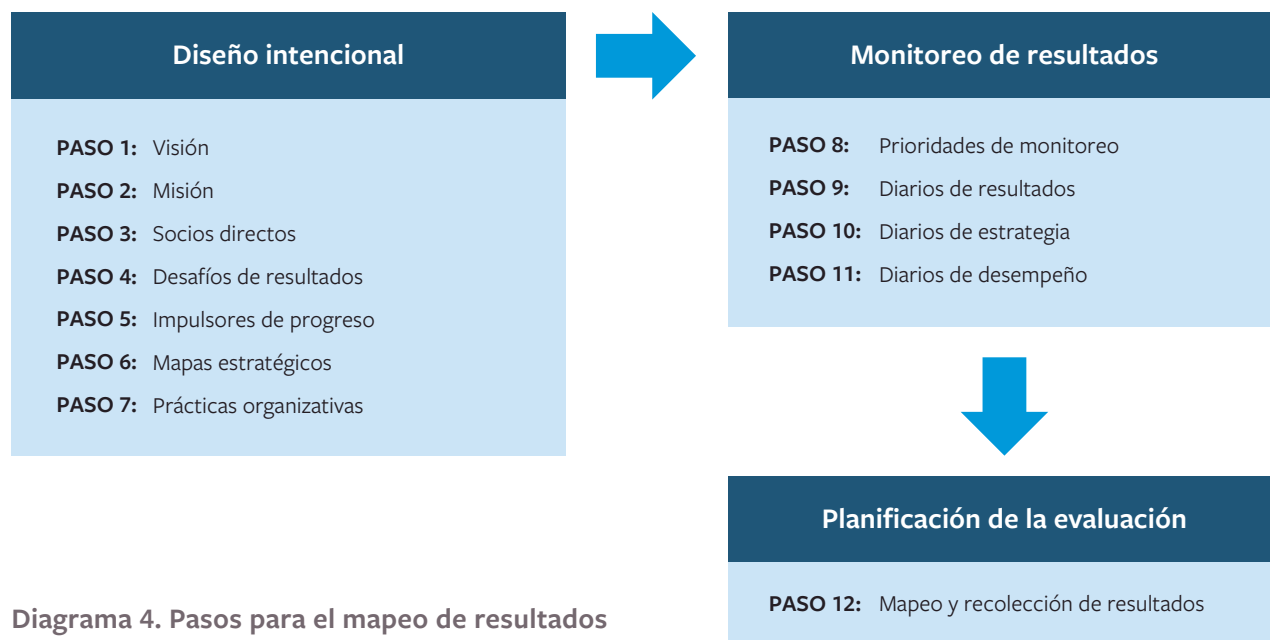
Diseño intencional

PASO 1: Visión
PASO 2: Misión
PASO 3: Socios directos
PASO 4: Desafíos de resultados
PASO 5: Impulsores de progreso
PASO 6: Mapas estratégicos
PASO 7: Prácticas organizativas

Monitoreo de resultados

PASO 8: Prioridades de monitoreo
PASO 9: Diarios de resultados
PASO 10: Diarios de estrategia
PASO 11: Diarios de desempeño

Planificación de la evaluación

PASO 12: Mapeo y recolección de resultados

Diagrama 4. Pasos para el mapeo de resultados